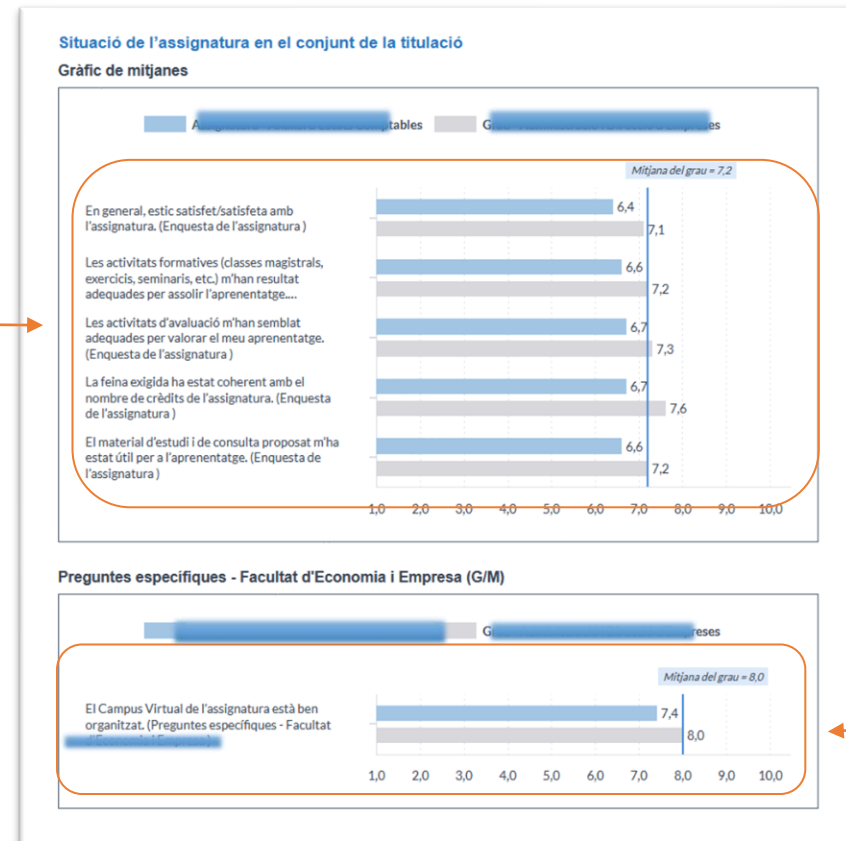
Situació de l'assignatura en el conjunt de la titulació

Gràfic de mitjanes

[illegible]tables G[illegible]eses

Mitjana del grau = 7,2

En general, estic satisfet/satisfeta amb l'assignatura. (Enquesta de l'assignatura ) 6,4 7,1

Les activitats formatives (classes magistrals, exercicis, seminaris, etc.) m'han resultat adequades per assolir l'aprenentatge.... 6,6 7,2

Les activitats d'avaluació m'han semblat adequades per valorar el meu aprenentatge. (Enquesta de l'assignatura ) 6,7 7,3

La feina exigida ha estat coherent amb el nombre de crèdits de l'assignatura. (Enquesta de l'assignatura ) 6,7 7,6

El material d'estudi i de consulta proposat m'ha estat útil per a l'aprenentatge. (Enquesta de l'assignatura ) 6,6 7,2

1,0 2,0 3,0 4,0 5,0 6,0 7,0 8,0 9,0 10,0

Preguntes específiques - Facultat d'Economia i Empresa (G/M)

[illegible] G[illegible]reses

Mitjana del grau = 8,0

El Campus Virtual de l'assignatura està ben organitzat. (Preguntes específiques - Facultat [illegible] 7,4 8,0

1,0 2,0 3,0 4,0 5,0 6,0 7,0 8,0 9,0 10,0